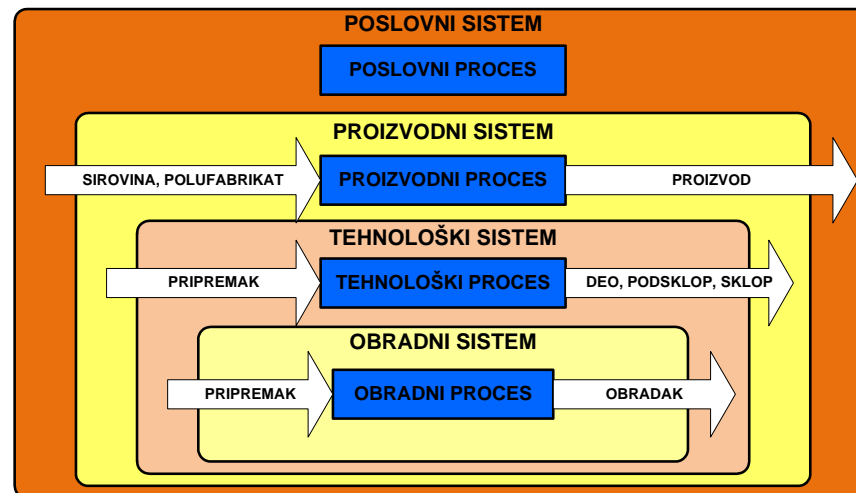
POSLOVNI SISTEM

POSLOVNI PROCES

PROIZVODNI SISTEM

SIROVINA, POLUFABRIKAT

PROIZVODNI PROCES

PROIZVOD

TEHNOLOŠKI SISTEM

PRIPREMAK

TEHNOLOŠKI PROCES

DEO, PODSKLOP, SKLOP

OBRADNI SISTEM

PRIPREMAK

OBRADNI PROCES

OBRADAK